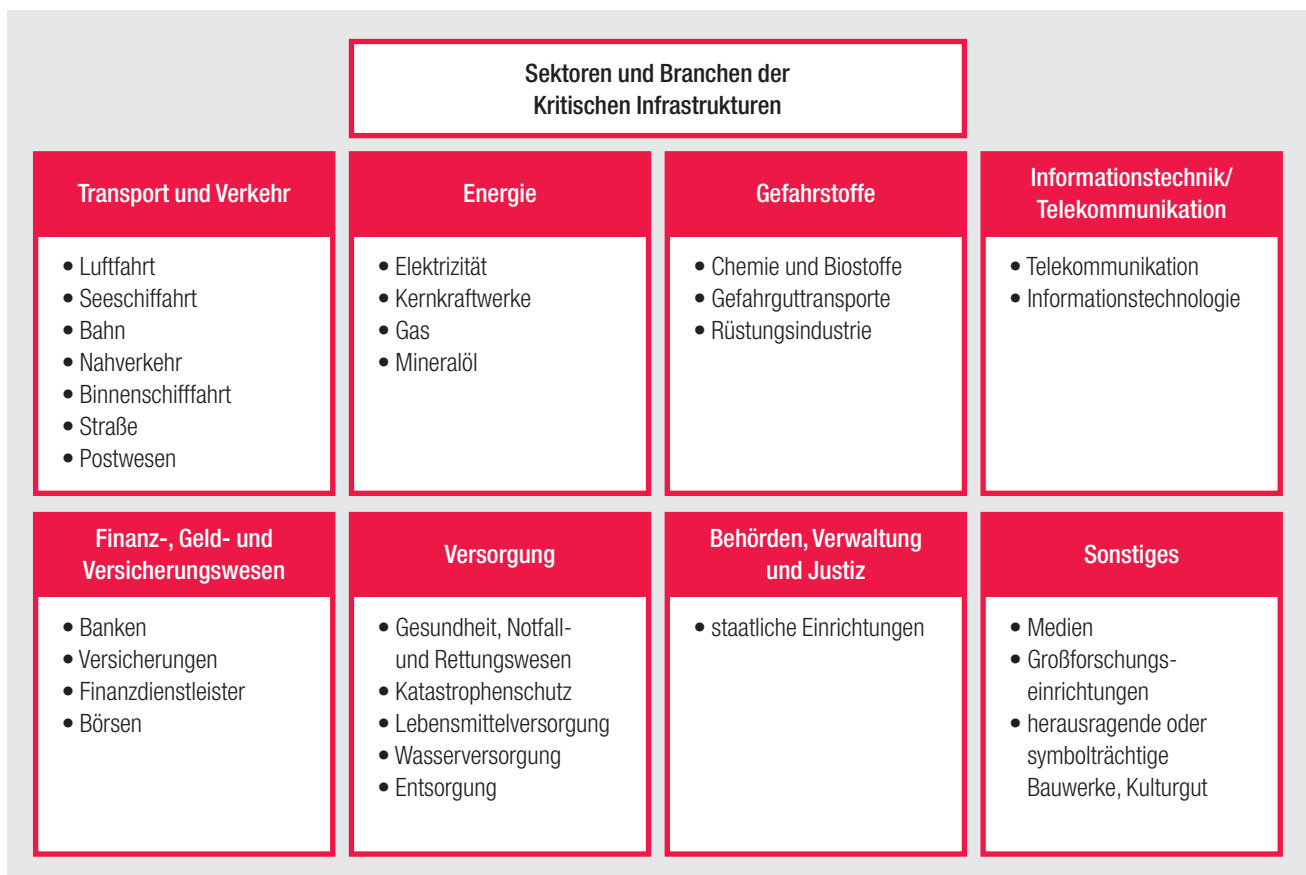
Sektoren und Branchen der Kritischen Infrastrukturen

Transport und Verkehr
• Luftfahrt
• Seeschiffahrt
• Bahn
• Nahverkehr
• Binnenschifffahrt
• Straße
• Postwesen

Energie
• Elektrizität
• Kernkraftwerke
• Gas
• Mineralöl

Gefahrstoffe
• Chemie und Biostoffe
• Gefahrguttransporte
• Rüstungsindustrie

Informationstechnik/ Telekommunikation
• Telekommunikation
• Informationstechnologie

Finanz-, Geld- und Versicherungswesen
• Banken
• Versicherungen
• Finanzdienstleister
• Börsen

Versorgung
• Gesundheit, Notfall- und Rettungswesen
• Katastrophenschutz
• Lebensmittelversorgung
• Wasserversorgung
• Entsorgung

Behörden, Verwaltung und Justiz
• staatliche Einrichtungen

Sonstiges
• Medien
• Großforschungseinrichtungen
• herausragende oder symbolträchtige Bauwerke, Kulturgut